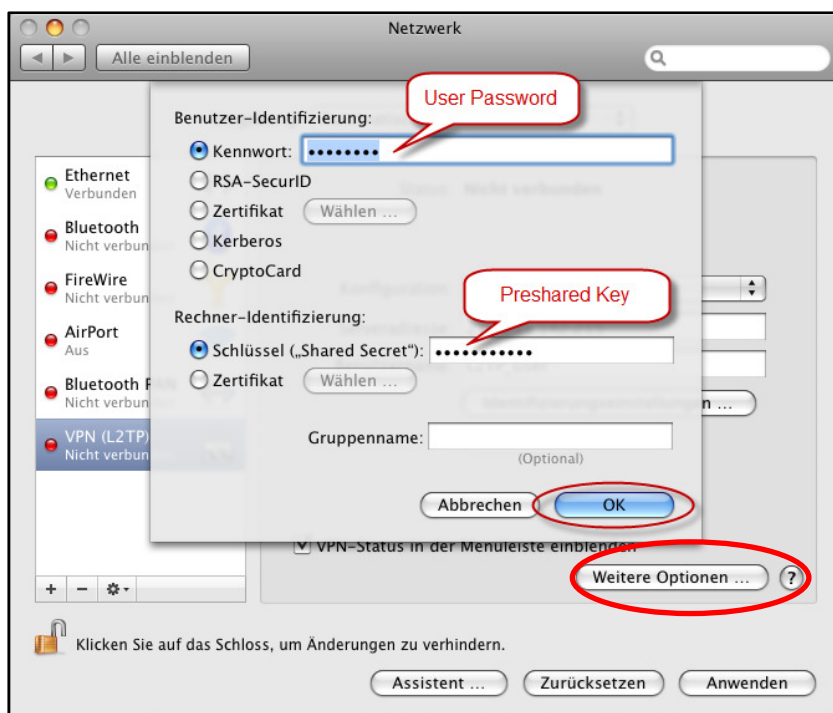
Netzwerk

Alle einblenden

Benutzer-Identifizierung:

User Password

Kennwort: ••••••••

RSA-SecurID

Zertifikat Wählen ...

Kerberos

CryptoCard

Preshared Key

Rechner-Identifizierung:

Schlüssel („Shared Secret"): •••••••••••

Zertifikat Wählen ...

Gruppenname:

(Optional)

Abbrechen OK

Ethernet
Verbunden

Bluetooth
Nicht verbun

FireWire
Nicht verbun

AirPort
Aus

Bluetooth P
Nicht verbun

VPN (L2TP)
Nicht verbun

Status: Nicht verbunden

VPN-Status in der Menüleiste einblenden

Weitere Optionen ...

?

Klicken Sie auf das Schloss, um Änderungen zu verhindern.

Assistent ... Zurücksetzen Anwenden